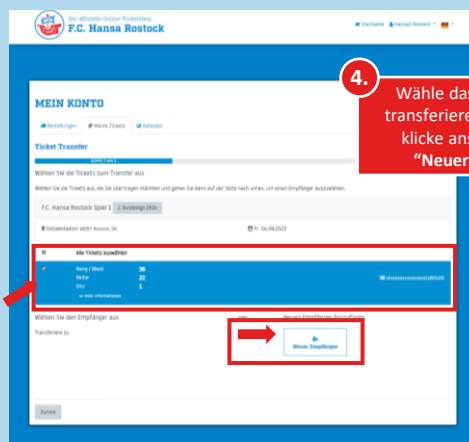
Der offizielle Online-Ticketshop
F.C. Hansa Rostock

Startseite Hansa Rostock

4.

Wähle das
transferiere
klicke ans
"Neuer

MEIN KONTO

Bestellungen Meine Tickets Adressen

Ticket Transfer

Schritt 1 von 3

Wählen Sie die Tickets zum Transfer aus

Wählen Sie die Tickets aus, die Sie übertragen möchten und gehen Sie dann auf der Seite nach unten, um einen Empfänger auszuwählen.

F.C. Hansa Rostock Spiel 1 2. Bundesliga 23/24

Ostseestadion 18057 Rostock, DE

Fr. 04.08.2023

Alle Tickets auswählen

Rang / Block 36
Reihe 22
Sitz 1

Mehr Informationen

Wählen Sie den Empfänger aus

oder

Neuen Empfänger hinzufügen

Transferiere zu

Neuer Empfänger

Zurück